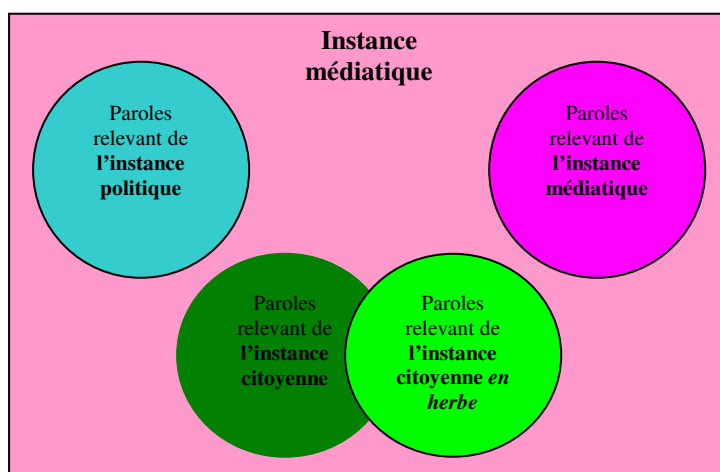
Instance médiatique

Paroles relevant de **l'instance politique**

Paroles relevant de **l'instance médiatique**

Paroles relevant de **l'instance citoyenne**

Paroles relevant de **l'instance citoyenne *en herbe***